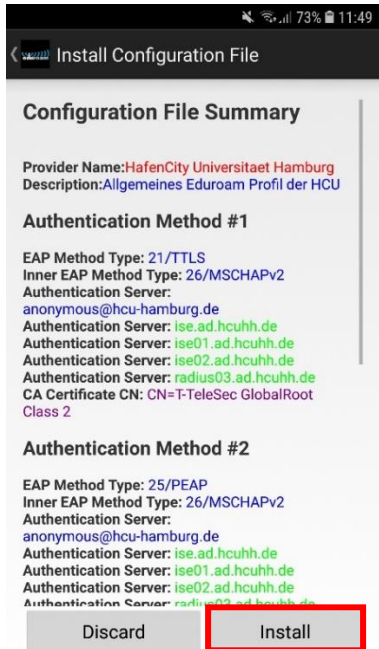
73% 11:49

Install Configuration File

Configuration File Summary

Provider Name:HafenCity Universitaet Hamburg
Description:Allgemeines Eduroam Profil der HCU

Authentication Method #1

EAP Method Type: 21/TTLS
Inner EAP Method Type: 26/MSCHAPv2
Authentication Server: anonymous@hcu-hamburg.de
Authentication Server: ise.ad.hcuhh.de
Authentication Server: ise01.ad.hcuhh.de
Authentication Server: ise02.ad.hcuhh.de
Authentication Server: radius03.ad.hcuhh.de
CA Certificate CN: CN=T-TeleSec GlobalRoot Class 2

Authentication Method #2

EAP Method Type: 25/PEAP
Inner EAP Method Type: 26/MSCHAPv2
Authentication Server: anonymous@hcu-hamburg.de
Authentication Server: ise.ad.hcuhh.de
Authentication Server: ise01.ad.hcuhh.de
Authentication Server: ise02.ad.hcuhh.de
Authentication Server: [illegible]

Discard

Install